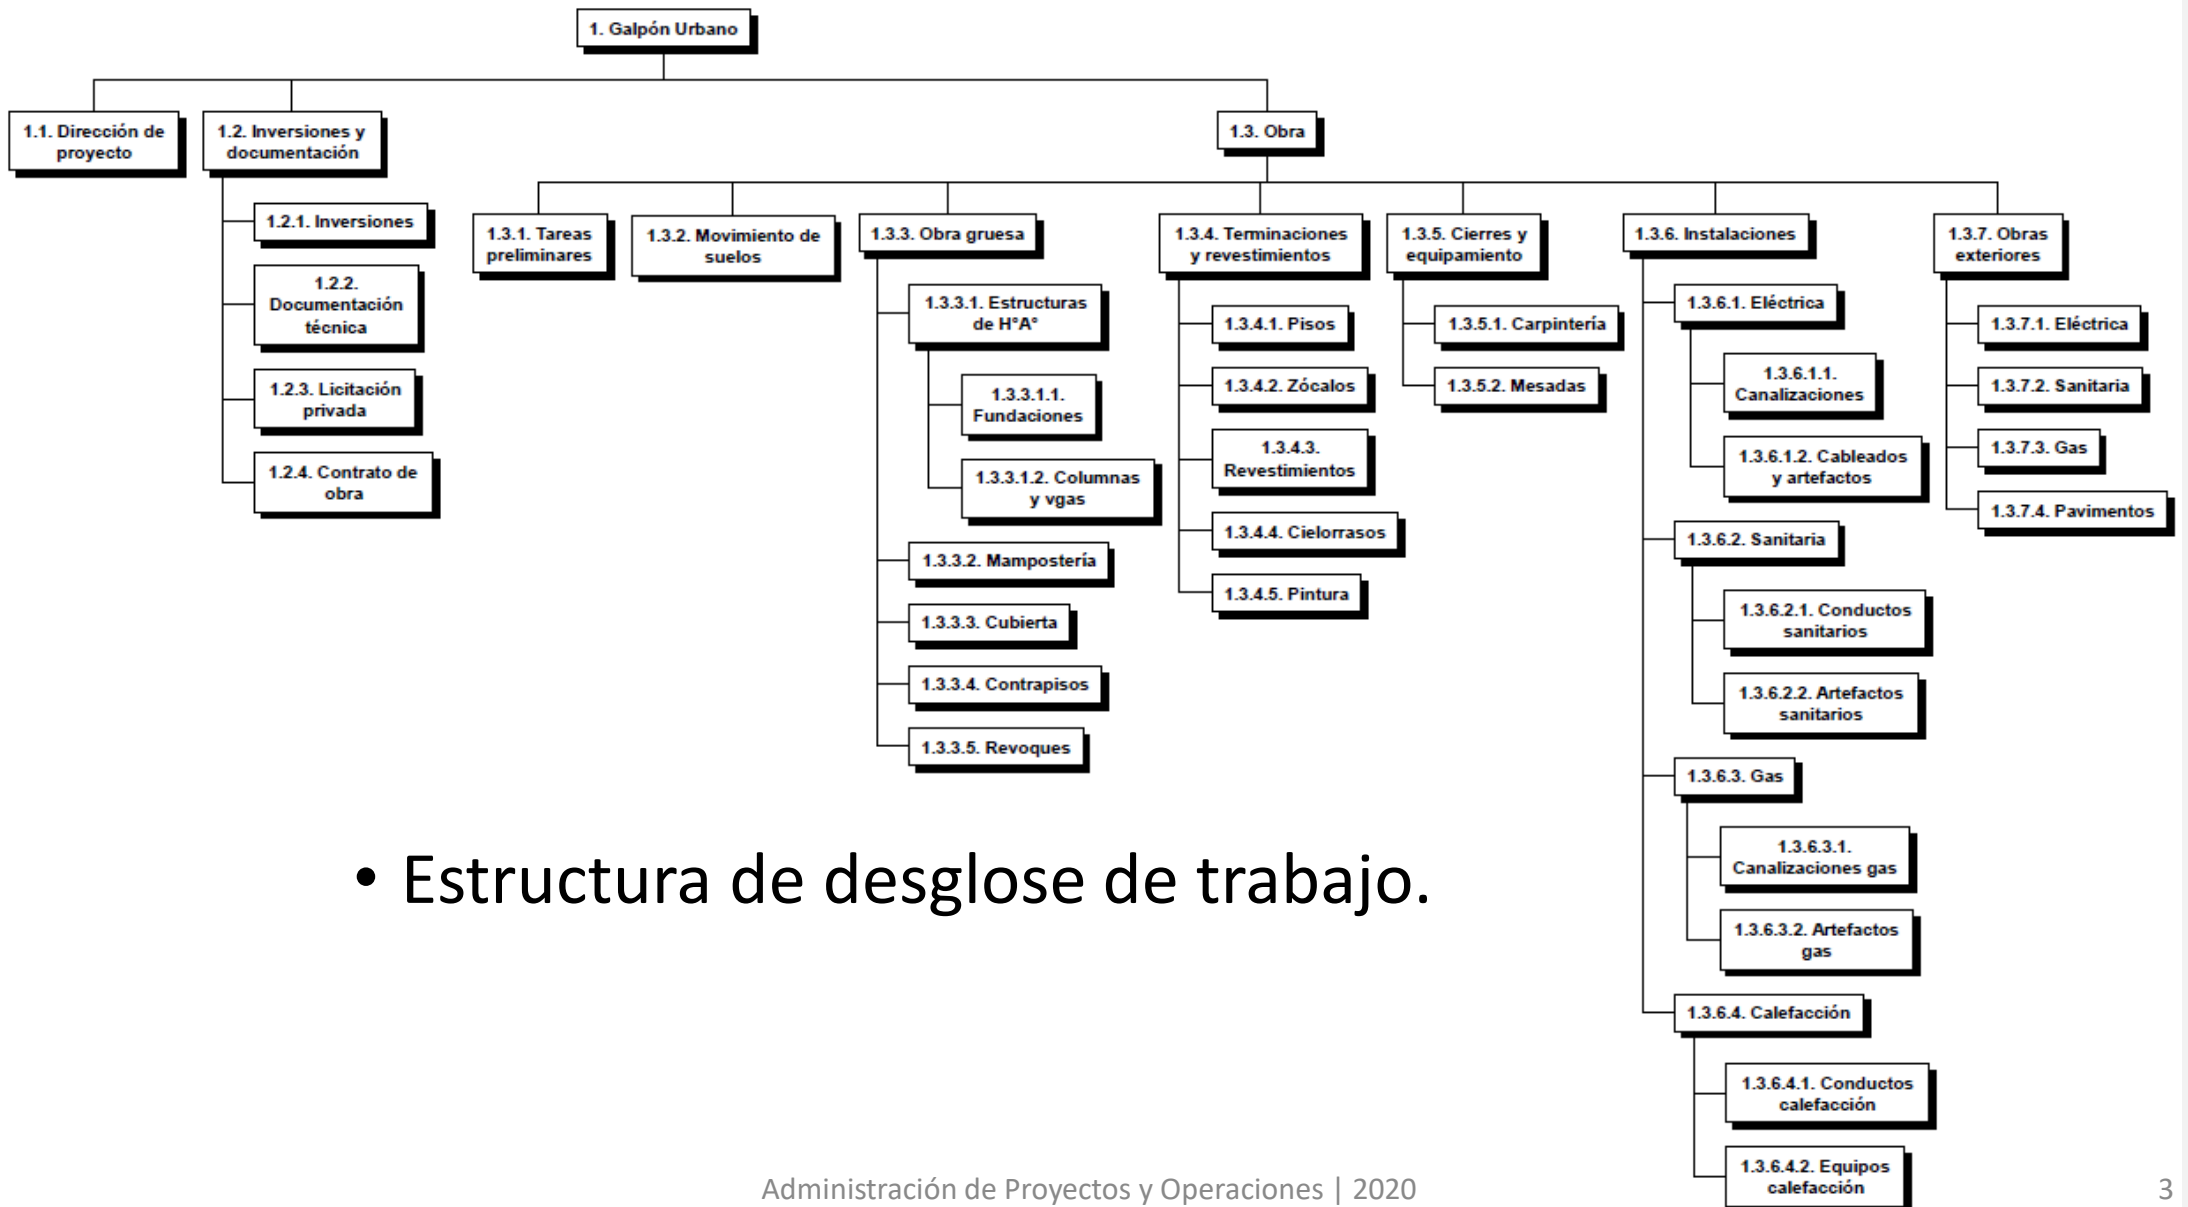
1. Galpón Urbano

1.1. Dirección de proyecto

1.2. Inversiones y documentación

1.2.1. Inversiones

1.2.2. Documentación técnica

1.2.3. Licitación privada

1.2.4. Contrato de obra

1.3. Obra

1.3.1. Tareas preliminares

1.3.2. Movimiento de suelos

1.3.3. Obra gruesa

1.3.3.1. Estructuras de H°A°

1.3.3.1.1. Fundaciones

1.3.3.1.2. Columnas y vgas

1.3.3.2. Mampostería

1.3.3.3. Cubierta

1.3.3.4. Contrapisos

1.3.3.5. Revoques

1.3.4. Terminaciones y revestimientos

1.3.4.1. Pisos

1.3.4.2. Zócalos

1.3.4.3. Revestimientos

1.3.4.4. Cielorrasos

1.3.4.5. Pintura

1.3.5. Cierres y equipamiento

1.3.5.1. Carpintería

1.3.5.2. Mesadas

1.3.6. Instalaciones

1.3.6.1. Eléctrica

1.3.6.1.1. Canalizaciones

1.3.6.1.2. Cableados y artefactos

1.3.6.2. Sanitaria

1.3.6.2.1. Conductos sanitarios

1.3.6.2.2. Artefactos sanitarios

1.3.6.3. Gas

1.3.6.3.1. Canalizaciones gas

1.3.6.3.2. Artefactos gas

1.3.6.4. Calefacción

1.3.6.4.1. Conductos calefacción

1.3.6.4.2. Equipos calefacción

1.3.7. Obras exteriores

1.3.7.1. Eléctrica

1.3.7.2. Sanitaria

1.3.7.3. Gas

1.3.7.4. Pavimentos

• Estructura de desglose de trabajo.

Administración de Proyectos y Operaciones | 2020

3